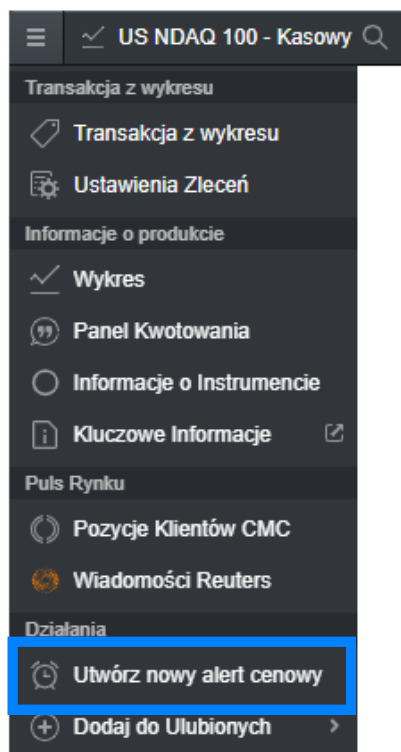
US NDAQ 100 - Kasowy

Transakcja z wykresu

Transakcja z wykresu

Ustawienia Zleceń

Informacje o produkcie

Wykres

Panel Kwotowania

Informacje o Instrumencie

Kluczowe Informacje

Puls Rynku

Pozycje Klientów CMC

Wiadomości Reuters

Działania

Utwórz nowy alert cenowy

Dodaj do Ulubionych